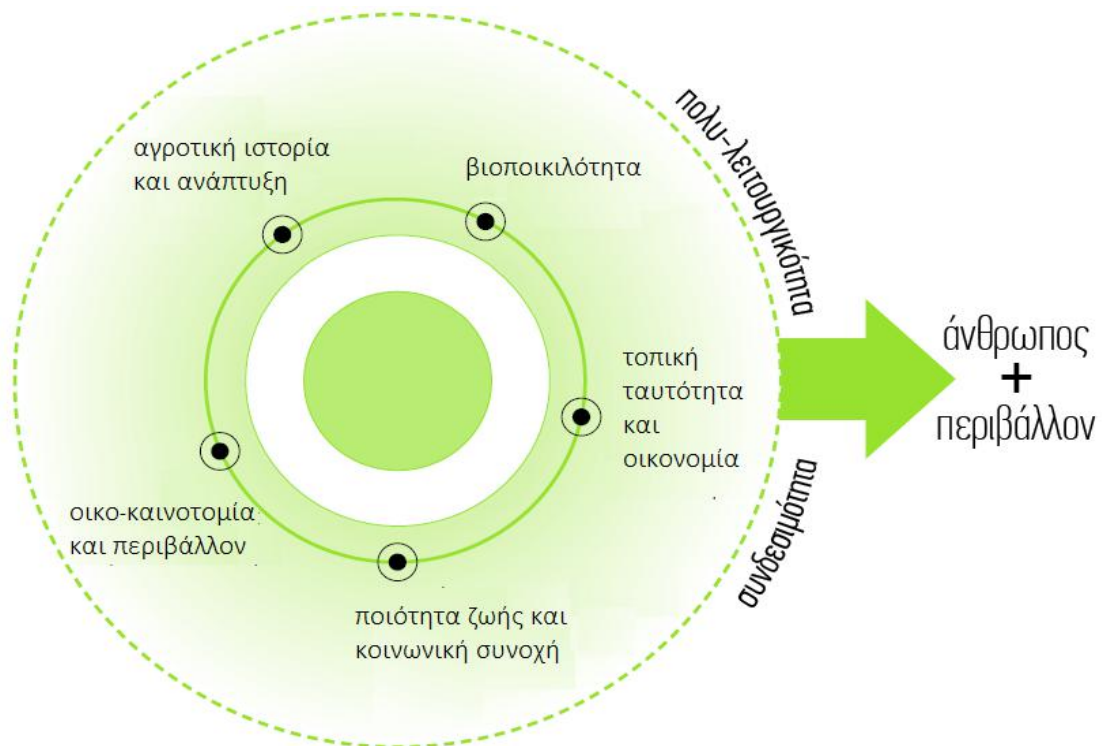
αγροτική ιστορία και ανάπτυξη

βιοποικιλότητα

πολυ-λειτουργικότητα

τοπική ταυτότητα και οικονομία

άνθρωπος
+
περιβάλλον

οικο-καινοτομία και περιβάλλον

συνδεσιμότητα

ποιότητα ζωής και κοινωνική συνοχή